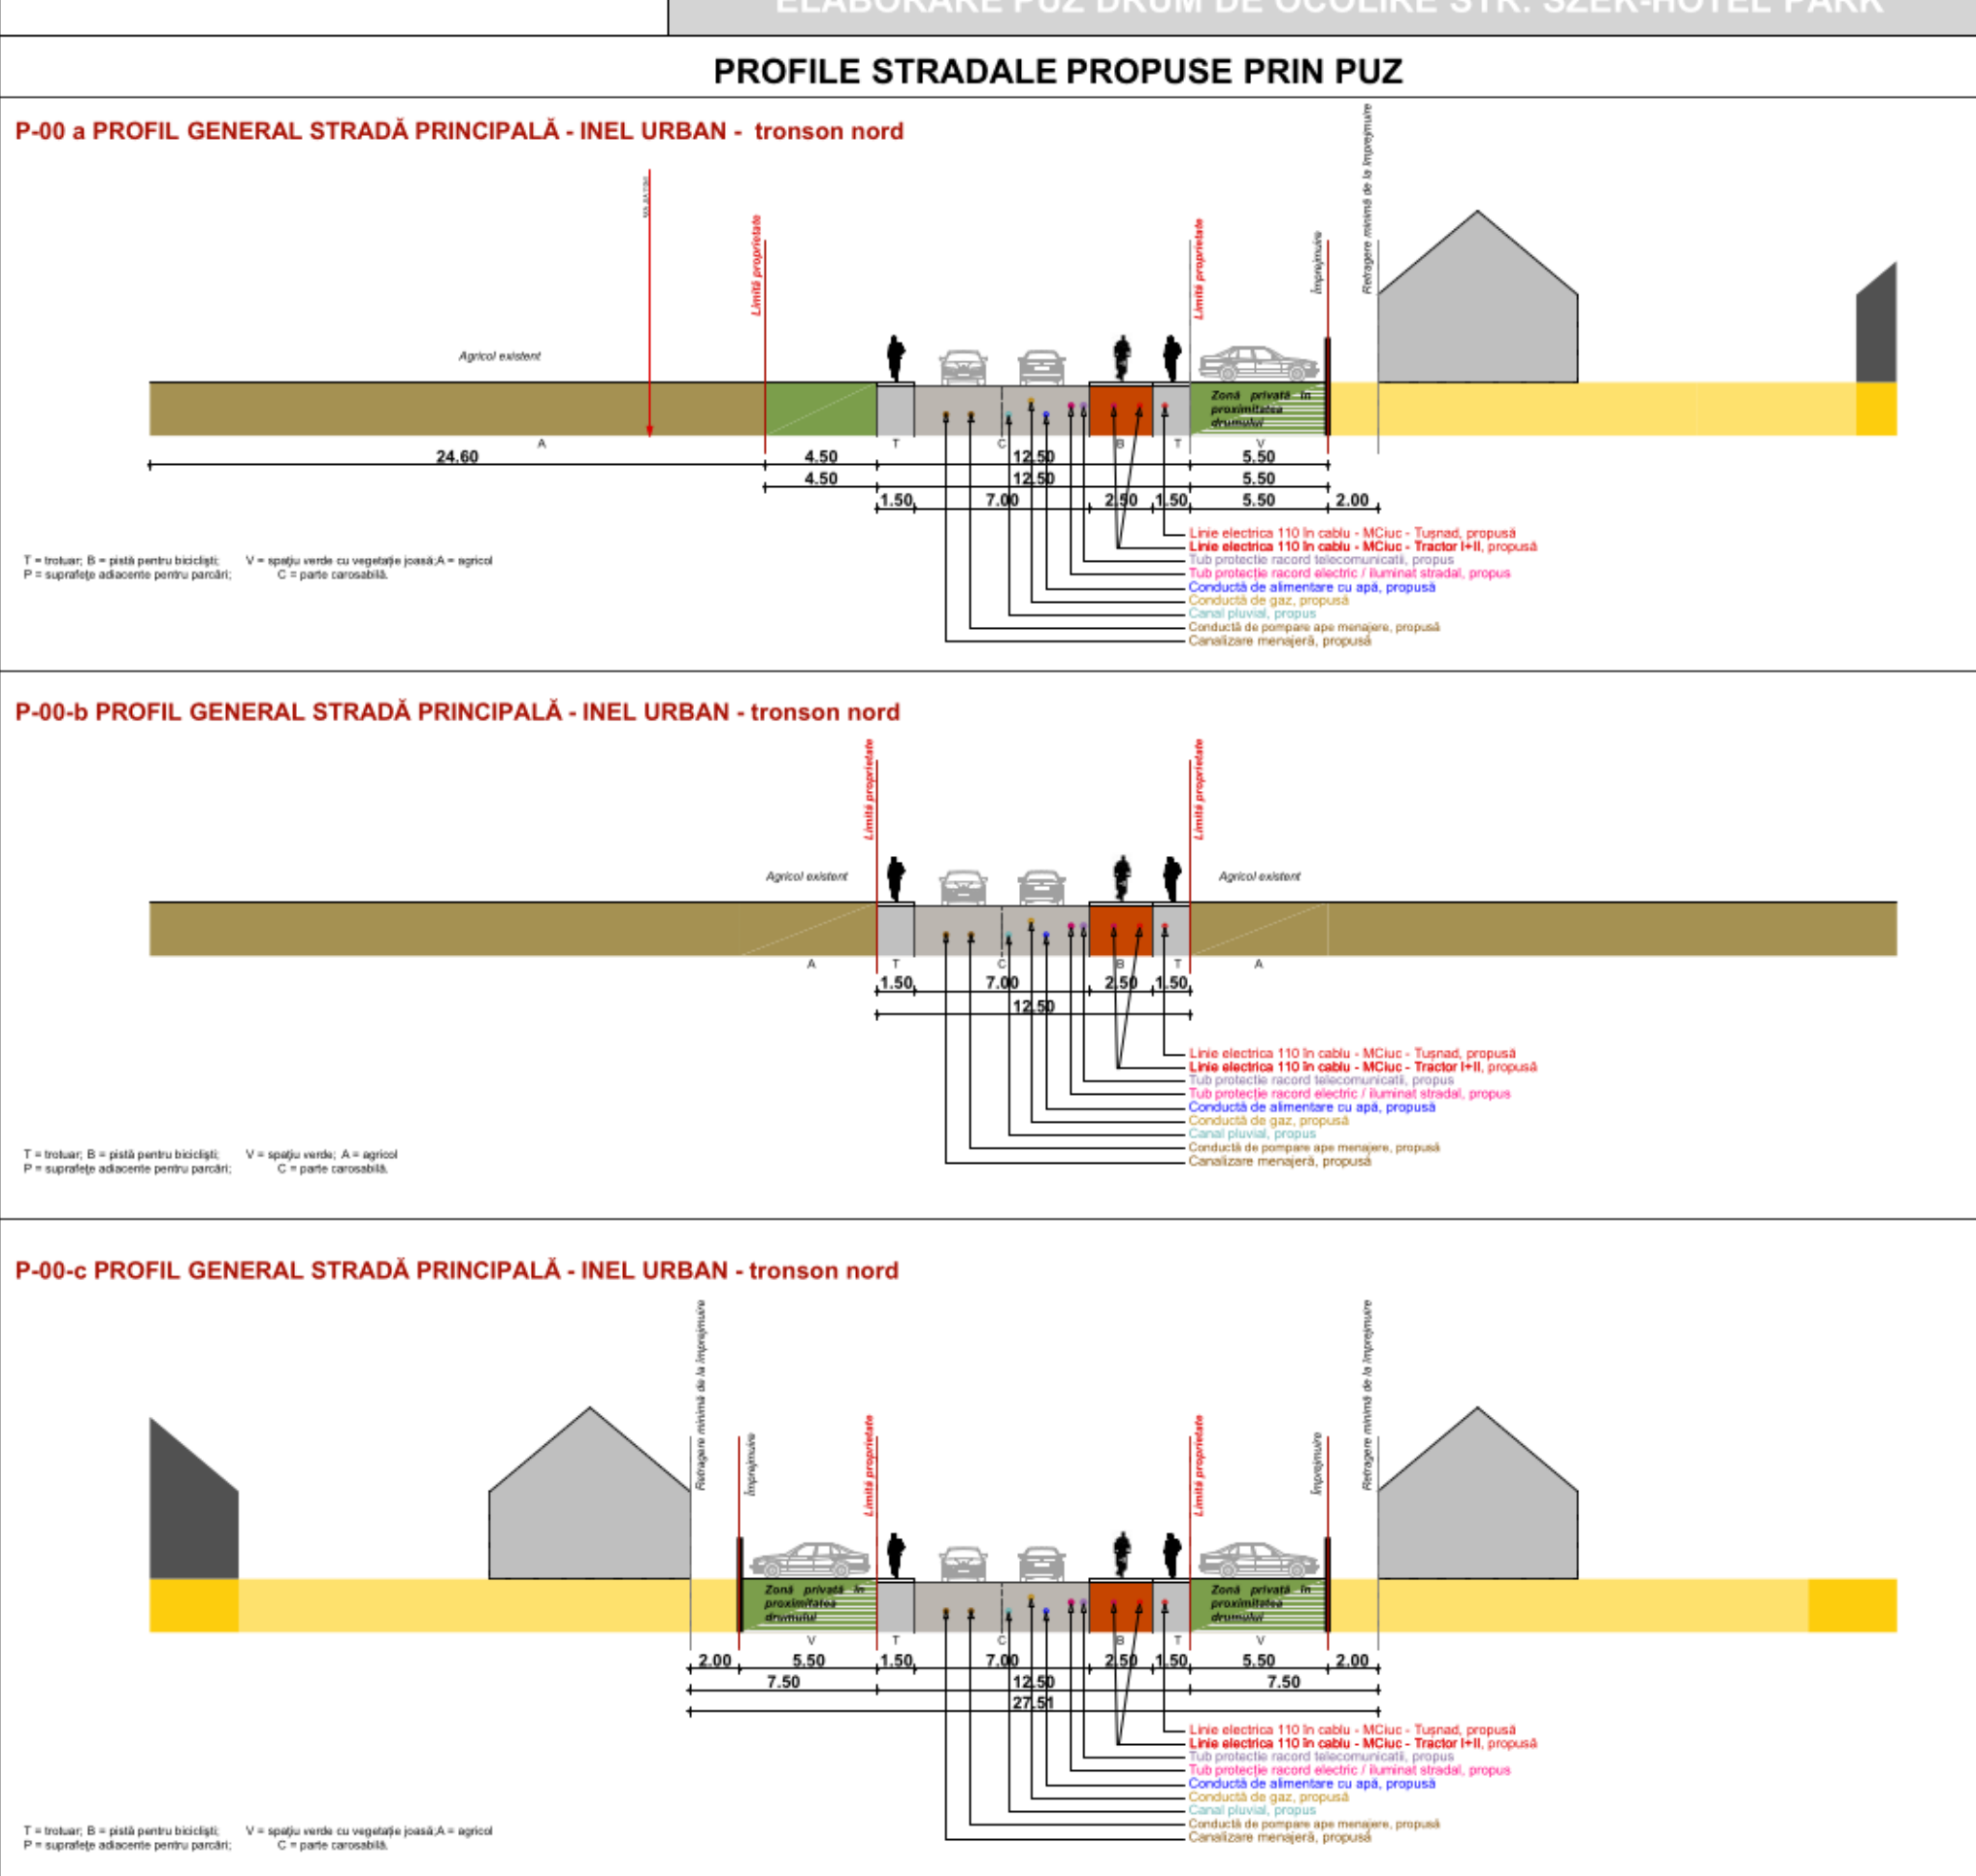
ELABORARE PUZ DRUM DE OCOLIRE STR. SZEK-HOTEL PARK

PROFILE STRADALE PROPUSE PRIN PUZ

P-00 a PROFIL GENERAL STRADĂ PRINCIPALĂ - INEL URBAN - tronson nord

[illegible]

Limită proprietate

Limită proprietate

Împrejmuire

Retragere minimă de la împrejmuire

Agricol existent

Zonă privată în proximitatea drumului

A T C B T V

24.60 4.50 12.50 5.50
4.50 12.50 5.50
1.50 7.00 2.50 1.50 5.50 2.00

T = trotuar; B = pistă pentru bicicliști; V = spațiu verde cu vegetație joasă;A = agricol
P = suprafețe adiacente pentru parcări; C = parte carosabilă.

Linie electrica 110 în cablu - MCiuc - Tușnad, propusă
Linie electrica 110 în cablu - MCiuc - Tractor I+II, propusă
Tub protecție racord telecomunicații, propus
Tub protecție racord electric / iluminat stradal, propus
Conductă de alimentare cu apă, propusă
Conductă de gaz, propusă
Canal pluvial, propus
Conductă de pompare ape menajere, propusă
Canalizare menajeră, propusă

P-00-b PROFIL GENERAL STRADĂ PRINCIPALĂ - INEL URBAN - tronson nord

Limită proprietate

Limită proprietate

Agricol existent

Agricol existent

A T C B T A

1.50 7.00 2.50 1.50
12.50

Linie electrica 110 în cablu - MCiuc - Tușnad, propusă
Linie electrica 110 în cablu - MCiuc - Tractor I+II, propusă
Tub protecție racord telecomunicații, propus
Tub protecție racord electric / iluminat stradal, propus
Conductă de alimentare cu apă, propusă
Conductă de gaz, propusă
Canal pluvial, propus
Conductă de pompare ape menajere, propusă
Canalizare menajeră, propusă

T = trotuar; B = pistă pentru bicicliști; V = spațiu verde; A = agricol
P = suprafețe adiacente pentru parcări; C = parte carosabilă.

P-00-c PROFIL GENERAL STRADĂ PRINCIPALĂ - INEL URBAN - tronson nord

Retragere minimă de la împrejmuire

Împrejmuire

Limită proprietate

Limită proprietate

Împrejmuire

Retragere minimă de la împrejmuire

Zonă privată în proximitatea drumului

Zonă privată în proximitatea drumului

V T C B T V

2.00 5.50 1.50 7.00 2.50 1.50 5.50 2.00
7.50 12.50 7.50
27.51

Linie electrica 110 în cablu - MCiuc - Tușnad, propusă
Linie electrica 110 în cablu - MCiuc - Tractor I+II, propusă
Tub protecție racord telecomunicații, propus
Tub protecție racord electric / iluminat stradal, propus
Conductă de alimentare cu apă, propusă
Conductă de gaz, propusă
Canal pluvial, propus
Conductă de pompare ape menajere, propusă
Canalizare menajeră, propusă

T = trotuar; B = pistă pentru bicicliști; V = spațiu verde cu vegetație joasă;A = agricol
P = suprafețe adiacente pentru parcări; C = parte carosabilă.